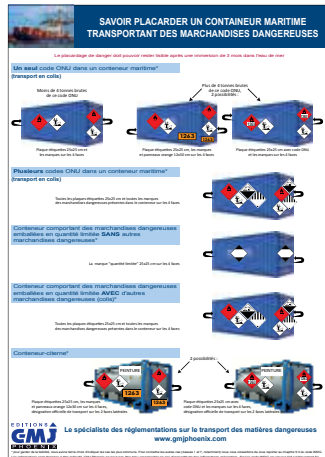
SAVOIR PLACARDER UN CONTENEUR MARITIME TRANSPORTANT DES MARCHANDISES DANGEREUSES

Le placardage de danger doit pouvoir rester lisible après une immersion de 3 mois dans l'eau de mer

Un seul code ONU dans un conteneur maritime* (transport en colis)

Moins de 4 tonnes brutes de ce code ONU

Plus de 4 tonnes brutes de ce code ONU, 2 possibilités :

1263

1263

Plaque étiquettes 25x25 cm sur les 4 faces

Plaque étiquettes 25x25 cm, les marques et panneaux orange 12x30 cm sur les 4 faces

Plaque étiquettes 25x25 cm avec code ONU et les marques sur les 4 faces

Plusieurs codes ONU dans un conteneur maritime* (transport en colis)

Toutes les plaques étiquettes 25x25 cm et toutes les marques des marchandises dangereuses présentes dans le conteneur sur les 4 faces

Conteneur comportant des marchandises dangereuses emballées en quantité limitée SANS autres marchandises dangereuses*

La marque "quantité limitée" 25x25 cm sur les 4 faces

Conteneur comportant des marchandises dangereuses emballées en quantité limitée AVEC d'autres marchandises dangereuses (colis)*

Toutes les plaques étiquettes 25x25 cm et toutes les marques des marchandises dangereuses présentes dans le conteneur sur les 4 faces

Conteneur-citerne*

2 possibilités :

PEINTURE

1263

PEINTURE

1263

Plaque étiquettes 25x25 cm, les marques et panneaux orange 12x30 cm sur les 4 faces, désignation officielle de transport sur les 2 faces latérales

Plaque étiquettes 25x25 cm avec code ONU et les marques sur les 4 faces, désignation officielle de transport sur les 2 faces latérales

EDITIONS GMJ PHOENIX

Le spécialiste des réglementations sur le transport des matières dangereuses

www.gmjphoenix.com

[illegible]